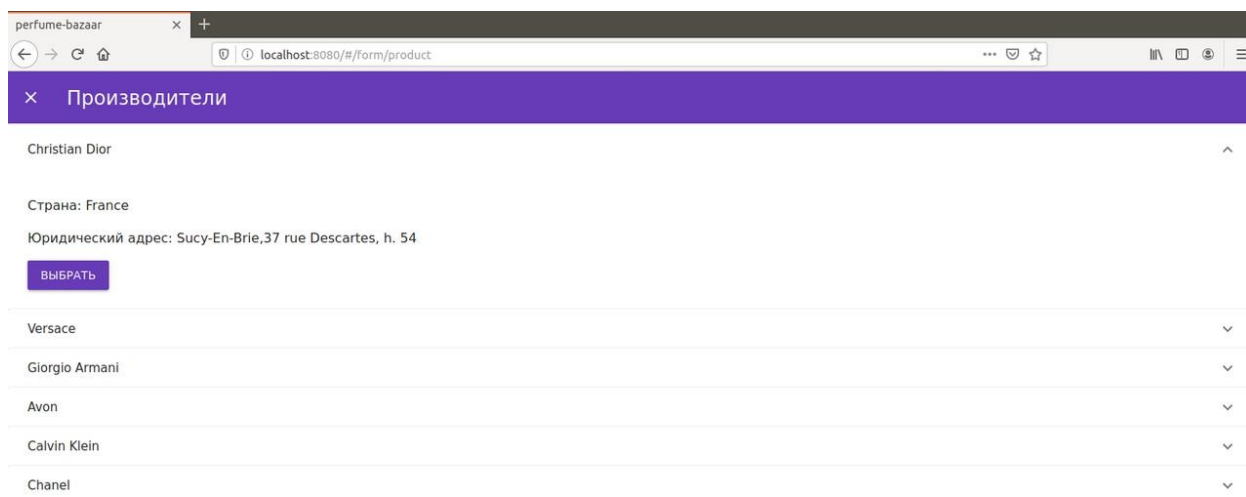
perfume-bazaar ×
+
localhost:8080/#/form/product

× Производители

Christian Dior

Страна: France

Юридический адрес: Sucy-En-Brie,37 rue Descartes, h. 54

ВЫБРАТЬ

Versace

Giorgio Armani

Avon

Calvin Klein

Chanel